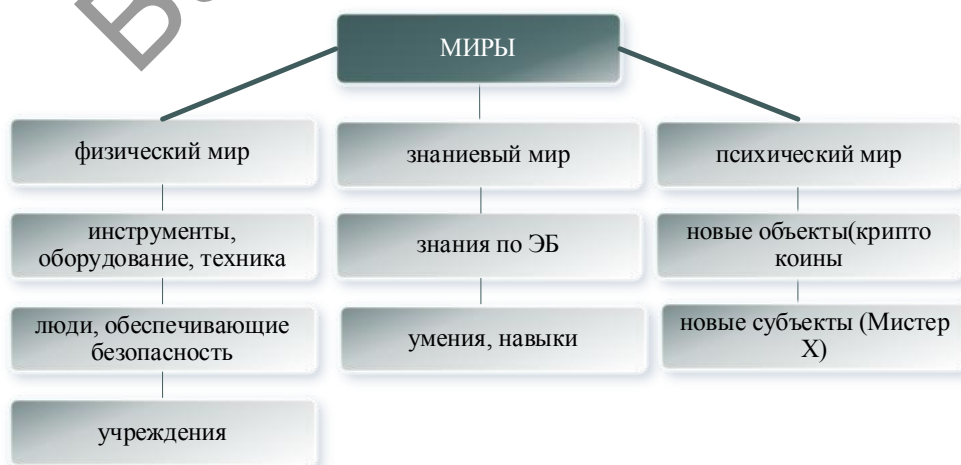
Б

МИРЫ

физический мир

инструменты, оборудование, техника

люди, обеспечивающие безопасность

учреждения

знаниевый мир

знания по ЭБ

умения, навыки

психический мир

новые объекты(крипто коины

новые субъекты (Мистер Х)